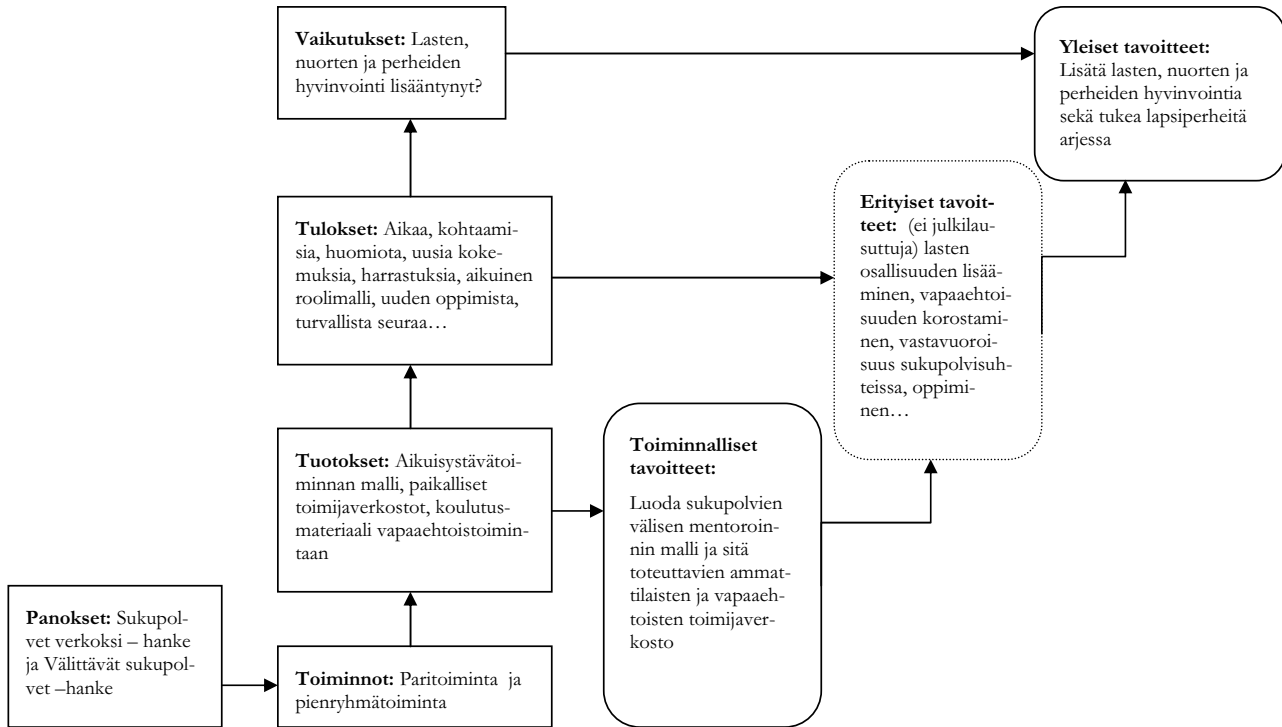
**Vaikutukset:** Lasten, nuorten ja perheiden hyvinvointi lisääntynyt?

**Yleiset tavoitteet:** Lisätä lasten, nuorten ja perheiden hyvinvointia sekä tukea lapsiperheitä arjessa

**Tulokset:** Aikaa, kohtaamisia, huomiota, uusia kokemuksia, harrastuksia, aikuinen roolimalli, uuden oppimista, turvallista seuraa…

**Erityiset tavoitteet:** (ei julkilausuttuja) lasten osallisuuden lisääminen, vapaaehtoisuuden korostaminen, vastavuoroisuus sukupolvisuhteissa, oppiminen…

**Tuotokset:** Aikuisystävätoiminnan malli, paikalliset toimijaverkostot, koulutusmateriaali vapaaehtoistoimintaan

**Toiminnalliset tavoitteet:**

Luoda sukupolvien välisen mentoroinnin malli ja sitä toteuttavien ammattilaisten ja vapaaehtoisten toimijaverkosto

**Panokset:** Sukupolvet verkoksi – hanke ja Välittävät sukupolvet –hanke

**Toiminnot:** Paritoiminta ja pienryhmätoiminta